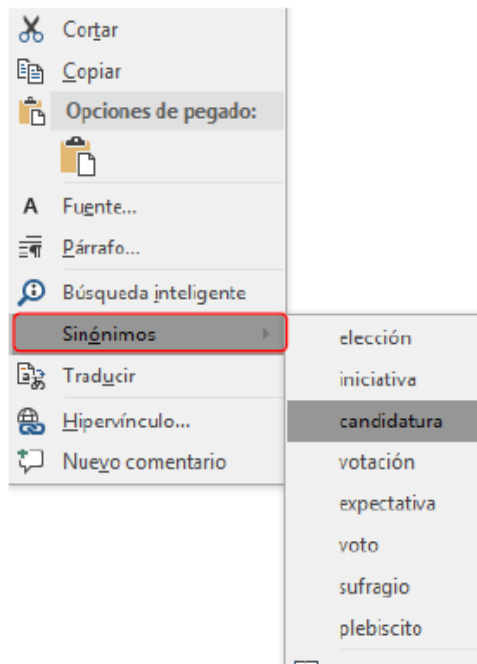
Cortar
Copiar
Opciones de pegado:
Fuente...
Párrafo...
Búsqueda inteligente
Sinónimos
Traducir
Hipervínculo...
Nuevo comentario

elección
iniciativa
candidatura
votación
expectativa
voto
sufragio
plebiscito